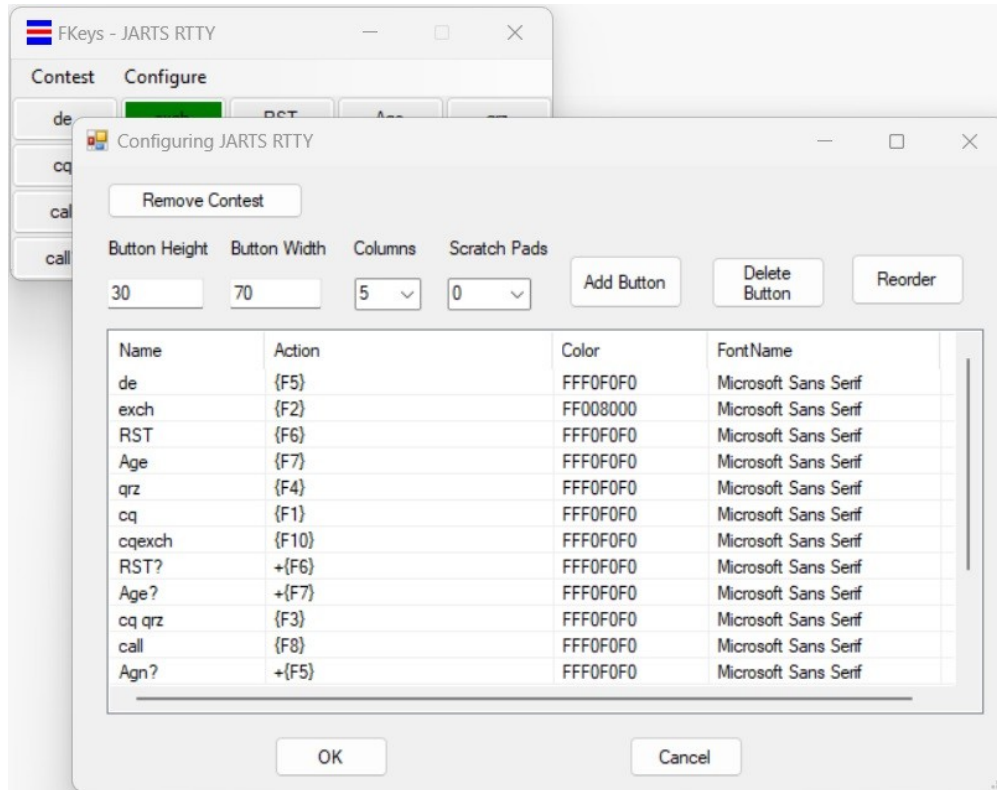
FKeys - JARTS RTTY

Contest Configure

de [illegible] RST Age qrz

cq

cal

call

Configuring JARTS RTTY

Remove Contest

Button Height Button Width Columns Scratch Pads

30 70 5 0

Add Button

Delete Button

Reorder

| Name | Action | Color | FontName |
|---|---|---|---|
| de | {F5} | FFF0F0F0 | Microsoft Sans Serif |
| exch | {F2} | FF008000 | Microsoft Sans Serif |
| RST | {F6} | FFF0F0F0 | Microsoft Sans Serif |
| Age | {F7} | FFF0F0F0 | Microsoft Sans Serif |
| qrz | {F4} | FFF0F0F0 | Microsoft Sans Serif |
| cq | {F1} | FFF0F0F0 | Microsoft Sans Serif |
| cqexch | {F10} | FFF0F0F0 | Microsoft Sans Serif |
| RST? | +{F6} | FFF0F0F0 | Microsoft Sans Serif |
| Age? | +{F7} | FFF0F0F0 | Microsoft Sans Serif |
| cq qrz | {F3} | FFF0F0F0 | Microsoft Sans Serif |
| call | {F8} | FFF0F0F0 | Microsoft Sans Serif |
| Agn? | +{F5} | FFF0F0F0 | Microsoft Sans Serif |

OK

Cancel